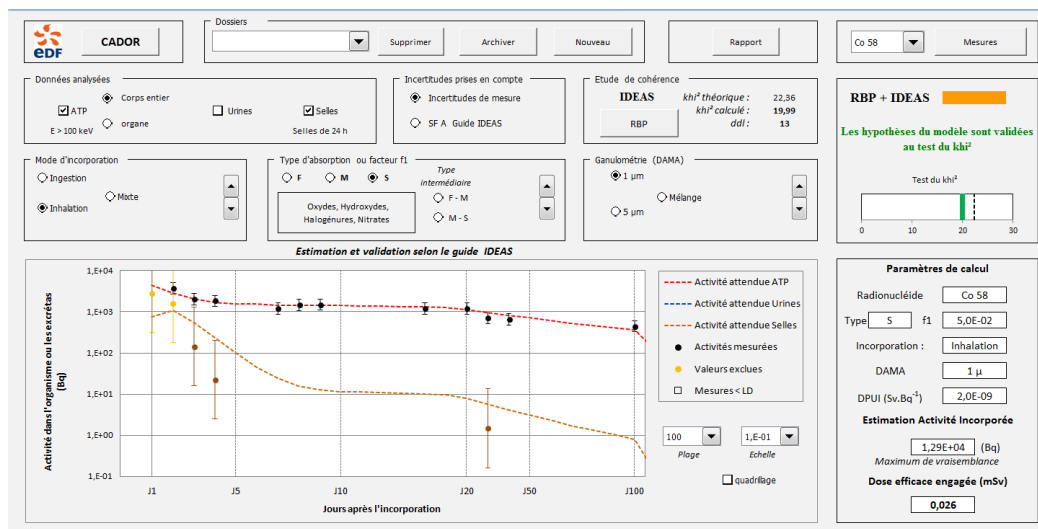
EDF

CADOR

Dossiers

Supprimer

Archiver

Nouveau

Rapport

Co 58

Mesures

Données analysées

ATP

Corps entier

organe

E > 100 keV

Urines

Selles

Selles de 24 h

Incertitudes prises en compte

Incertitudes de mesure

SF A Guide IDEAS

Etude de cohérence

IDEAS

RBP

khi² théorique : 22,36

khi² calculé : 19,99

ddl : 13

RBP + IDEAS

Les hypothèses du modèle sont validées au test du khi²

Test du khi²

0 10 20 30

Mode d'incorporation

Ingestion

Mixte

Inhalation

Type d'absorption ou facteur f1

F

M

S

Type intermédiaire

F - M

M - S

Oxydes, Hydroxydes, Halogénures, Nitrates

Ganulométrie (DAMA)

1 µm

Mélange

5 µm

Estimation et validation selon le guide IDEAS

Activité dans l'organisme ou les excrétas (Bq)

1,E+04

1,E+03

1,E+02

1,E+01

1,E+00

1,E-01

J1

J5

J10

J20

J50

J100

Jours après l'incorporation

Activité attendue ATP

Activité attendue Urines

Activité attendue Selles

Activités mesurées

Valeurs exclues

Mesures < LD

100

Plage

1,E-01

Echelle

quadrillage

Paramètres de calcul

Radionucléide Co 58

Type S f1 5,0E-02

Incorporation : Inhalation

DAMA 1 µ

DPUI (Sv.Bq$^{-1}$) 2,0E-09

Estimation Activité Incorporée

1,29E+04 (Bq)

Maximum de vraisemblance

Dose efficace engagée (mSv)

0,026